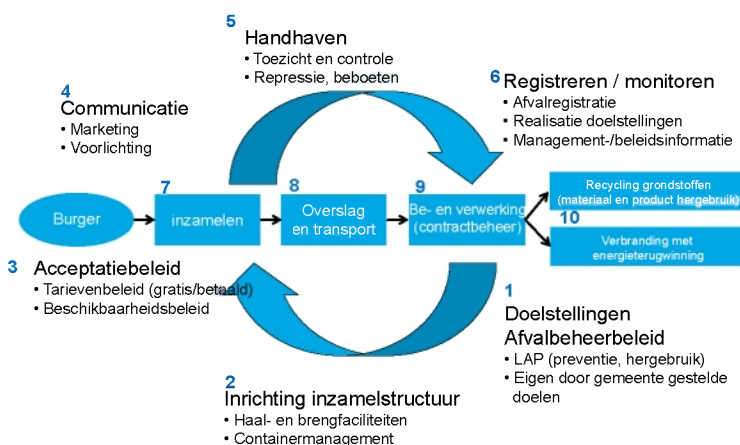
5
Handhaven
• Toezicht en controle
• Repressie, beboeten

4
Communicatie
• Marketing
• Voorlichting

6 Registreren / monitoren
• Afvalregistratie
• Realisatie doelstellingen
• Management-/beleidsinformatie

Burger

7
inzamelen

8
Overslag en transport

9
Be- en verwerking (contractbeheer)

Recycling grondstoffen (materiaal en product hergebruik)

10
Verbranding met energieterugwinning

3 Acceptatiebeleid
• Tarievenbeleid (gratis/betaald)
• Beschikbaarheidsbeleid

1
Doelstellingen Afvalbeheerbeleid
• LAP (preventie, hergebruik)
• Eigen door gemeente gestelde doelen

2
Inrichting inzamelstructuur
• Haal- en brengfaciliteiten
• Containermanagement